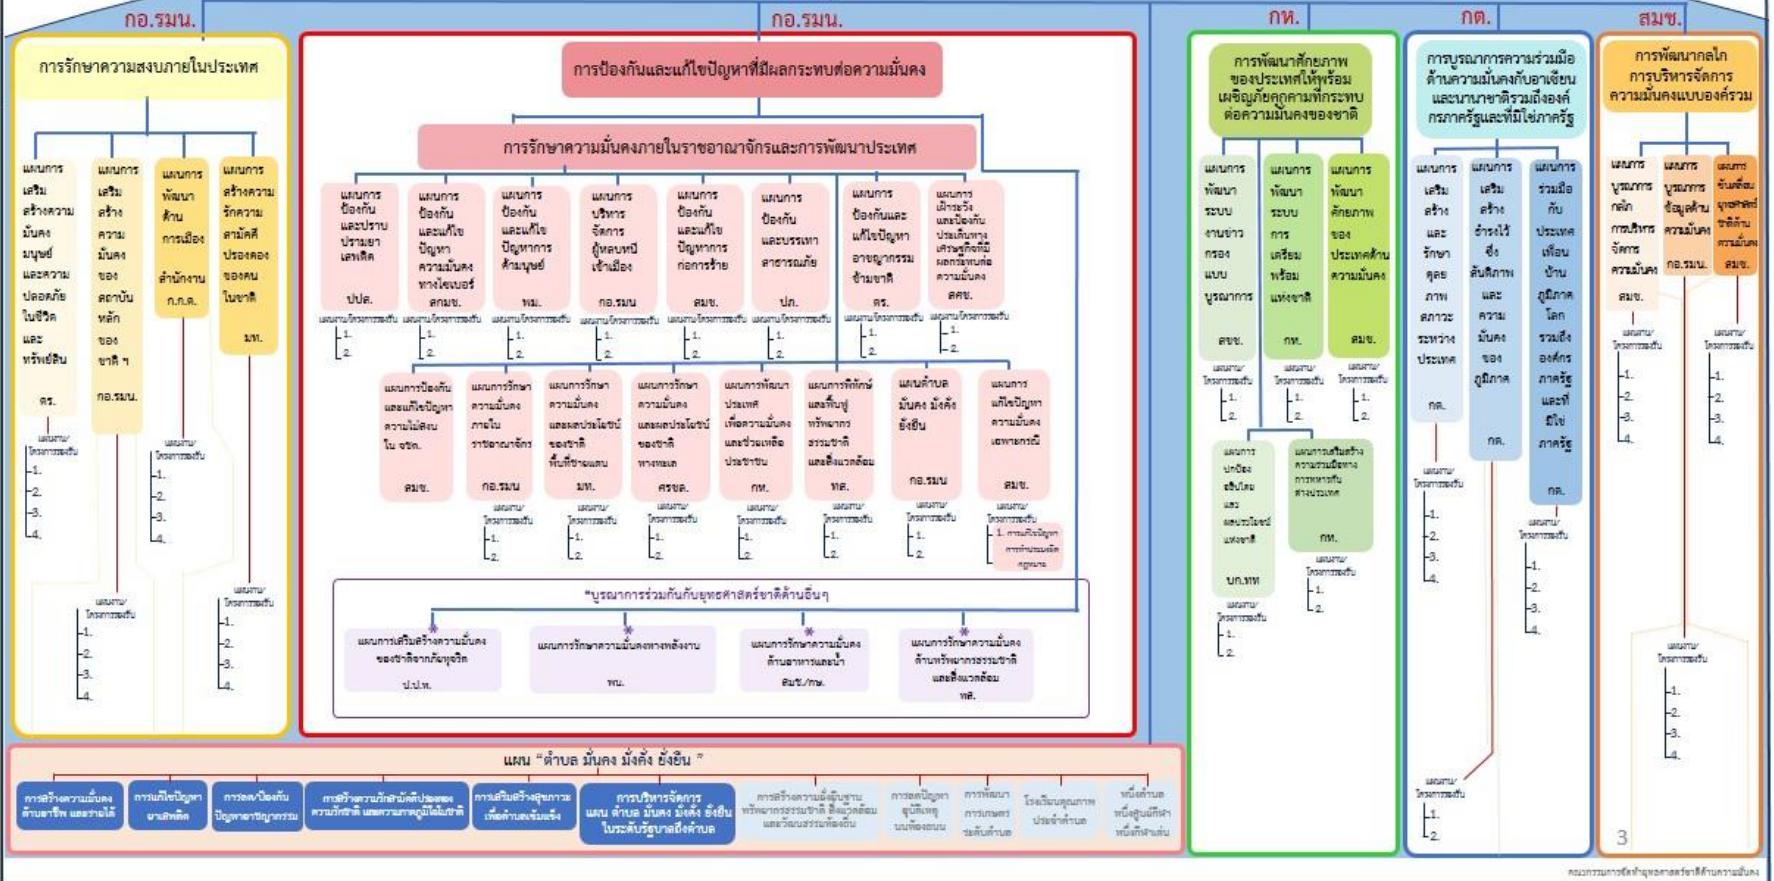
กอ.รมน.

การรักษาความสงบภายในประเทศ

แผนการเสริมสร้างความมั่นคงมนุษย์และความปลอดภัยในชีวิตและทรัพย์สิน
ตร.

แผนการเสริมสร้างความมั่นคงของสถาบันหลักของชาติ ฯ
กอ.รมน.

แผนการพัฒนาด้านการเมือง
สำนักงาน ก.ก.ต.

แผนการสร้างความรักความสามัคคีปรองดองของคนในชาติ
มท.

แผนงาน/โครงการรองรับ
-1.
-2.
-3.
-4.

กอ.รมน.

การป้องกันและแก้ไขปัญหาที่มีผลกระทบต่อความมั่นคง

การรักษาความมั่นคงภายในราชอาณาจักรและการพัฒนาประเทศ

แผนการป้องกันและปราบปรามยาเสพติด
ปปส.

แผนการป้องกันและแก้ไขปัญหาความมั่นคงทางไซเบอร์
สกมช.

แผนการป้องกันและแก้ไขปัญหาการค้ามนุษย์
พม.

แผนการบริหารจัดการผู้หลบหนีเข้าเมือง
กอ.รมน

แผนการป้องกันและแก้ไขปัญหาการก่อการร้าย
สมช.

แผนการป้องกันและบรรเทาสาธารณภัย
ปภ.

แผนการป้องกันและแก้ไขปัญหาอาชญากรรมข้ามชาติ
ตร.

แผนการเฝ้าระวังและป้องกันประเด็นทางเศรษฐกิจที่มีผลกระทบต่อความมั่นคง
สศช.

แผนงาน/โครงการรองรับ
1.
2.

แผนการป้องกันและแก้ไขปัญหาความไม่สงบใน จชต.
สมช.

แผนการรักษาความมั่นคงภายในราชอาณาจักร
กอ.รมน

แผนการรักษาความมั่นคงและผลประโยชน์ของชาติพื้นที่ชายแดน
มท.

แผนการรักษาความมั่นคงและผลประโยชน์ของชาติทางทะเล
ศรชล.

แผนการพัฒนาประเทศเพื่อความมั่นคงและช่วยเหลือประชาชน
กห.

แผนการพิทักษ์และฟื้นฟูทรัพยากรธรรมชาติและสิ่งแวดล้อม
ทส.

แผนตำบล มั่นคง มั่งคั่ง ยั่งยืน
กอ.รมน

แผนการแก้ไขปัญหาความมั่นคงเฉพาะกรณี
สมช.

แผนงาน/โครงการรองรับ
1.
2.

1. การแก้ไขปัญหาการทำประมงผิดกฎหมาย

*บูรณาการร่วมกับยุทธศาสตร์ชาติด้านอื่นๆ

แผนการเสริมสร้างความมั่นคงของชาติจากภัยทุจริต
ป.ป.ท.

แผนการรักษาความมั่นคงทางพลังงาน
พน.

แผนการรักษาความมั่นคงด้านอาหารและน้ำ
สมช./กษ.

แผนการรักษาความมั่นคงด้านทรัพยากรธรรมชาติและสิ่งแวดล้อม
ทส.

กห.

การพัฒนาศักยภาพของประเทศให้พร้อมเผชิญภัยคุกคามที่กระทบต่อความมั่นคงของชาติ

แผนการพัฒนาระบบงานข่าวกรองแบบบูรณาการ
สขช.

แผนการพัฒนาระบบการเตรียมพร้อมแห่งชาติ
กห.

แผนการพัฒนาศักยภาพของประเทศด้านความมั่นคง
สมช.

แผนงาน/โครงการรองรับ
1.
2.

แผนการปกป้องอธิปไตยและผลประโยชน์แห่งชาติ
บก.ทท.

แผนการเสริมสร้างความร่วมมือทางการทหารกับต่างประเทศ
กห.

กต.

การบูรณาการความร่วมมือด้านความมั่นคงกับอาเซียนและนานาชาติรวมถึงองค์กรภาครัฐและที่มิใช่ภาครัฐ

แผนการเสริมสร้างและรักษาดุลภาพสภาวะระหว่างประเทศ
กต.

แผนการเสริมสร้างความร่วมมือด้านความมั่นคงกับประเทศเพื่อนบ้านอนุภูมิภาค
กต.

แผนการร่วมมือกับประเทศเพื่อนบ้าน ภูมิภาค โลก รวมถึงองค์กรภาครัฐและที่มิใช่ภาครัฐ
กต.

แผนงาน/โครงการรองรับ
-1.
-2.
-3.
-4.

สมช.

การพัฒนากลไกการบริหารจัดการความมั่นคงแบบองค์รวม

แผนการบูรณาการกลไกการบริหารจัดการความมั่นคง
สมช.

แผนการบูรณาการข้อมูลด้านความมั่นคง
กอ.รมน.

แผนการขับเคลื่อนยุทธศาสตร์ชาติด้านความมั่นคง
สมช.

แผนงาน/โครงการรองรับ
-1.
-2.
-3.
-4.

แผน "ตำบล มั่นคง มั่งคั่ง ยั่งยืน"

การสร้างความมั่นคงด้านอาชีพ และรายได้
การแก้ไขปัญหายาเสพติด
การลด/ป้องกันปัญหาอาชญากรรม
การสร้างความรักสมัครสมานฉันท์ปรองดอง ความรักชาติ และความภาคภูมิใจในชาติ
การเสริมสร้างสุขภาวะเพื่อตำบลเข้มแข็ง
การบริหารจัดการแผน ตำบล มั่นคง มั่งคั่ง ยั่งยืน ในระดับรัฐบาลถึงตำบล
การสร้างความอุดมสมบูรณ์ทรัพยากรธรรมชาติ สิ่งแวดล้อม และวัฒนธรรมท้องถิ่น
การลดปัญหาอุบัติเหตุบนท้องถนน
การพัฒนาการเกษตรระดับตำบล
โรงเรียนคุณภาพประจำตำบล
หนึ่งตำบล หนึ่งศูนย์กีฬา หนึ่งกีฬาเด่น

3

คณะกรรมการจัดทำยุทธศาสตร์ชาติด้านความมั่นคง